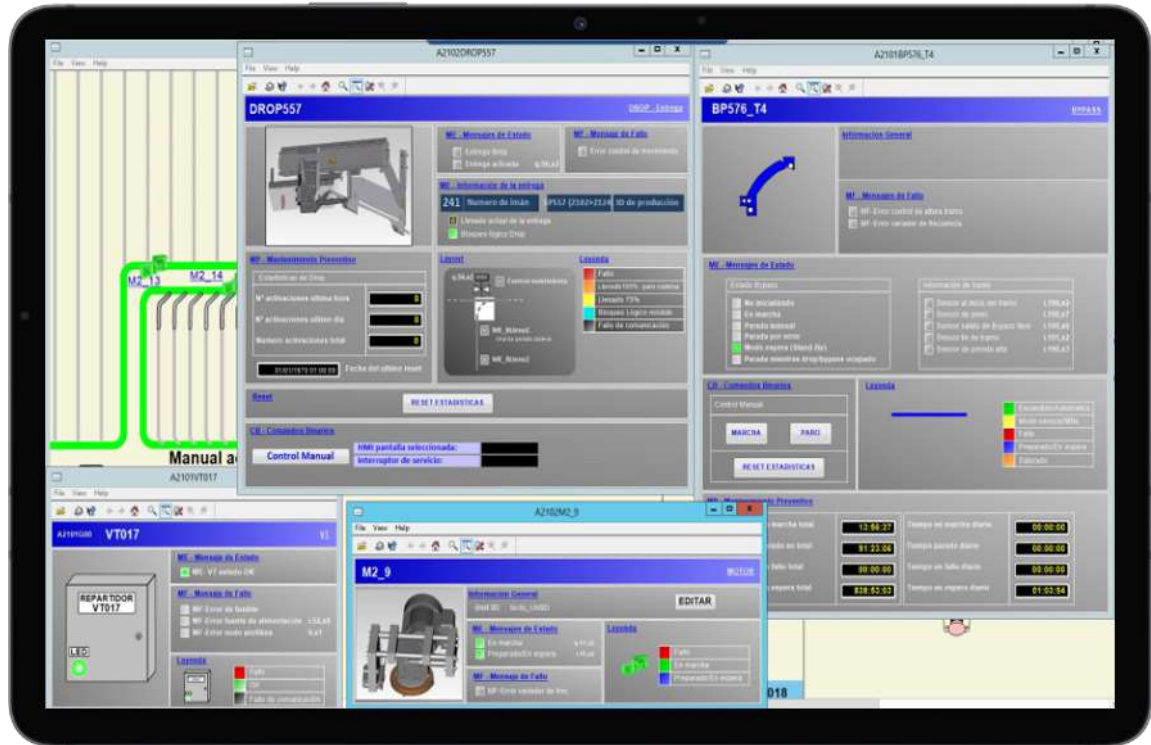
File View Help

M2_13
M2_14

Manual a

A2102DROP557

File View Help

DROP557

DROP - Entrega

ME - Mensajes de Estado
Entrega lista
Entrega activada

MF - Mensaje de Fallo
Error control de movimiento

ME - Información de la entrega
241 Numero de Imán
ID de producción
Llenado actual de la entrega
Bloqueo lógico Drop

MP - Mantenimiento Preventivo
Estadísticas de Drop
Nº activaciones ultima hora
0
Nº activaciones ultimo día
0
Numero activaciones total
0
Fecha del ultimo reset

Layout
Control movimiento
MR_Bloreo1
MR_Bloreo2

Leyenda
Fallo
Llenado 100%
Llenado 75%
Bloqueo Lógico
Fallo de comunicación

Reset
RESET ESTADISTICAS

CB - Comandos Binarios
Control Manual
HMI pantalla seleccionada:
Interruptor de servicio:

A2101BP576_T4

File View Help

BP576_T4

BYPASS

Información General

MF - Mensajes de Fallo
MF- Error control de altura tramo
MF- Error variador de frecuencia

ME - Mensajes de Estado
Estado Bypass
No inicializado
En marcha
Parado manual
Parado por error
Modo espera
Parada mientras drop/bypass ocupado

Información de tramo
Sensor al inicio del tramo
Sensor de paso
Sensor salida de Bypass libre
Sensor fin de tramo
Sensor de posición alta

CB - Comandos Binarios
Control Manual
MARCHA
PARO
RESET ESTADISTICAS

Leyenda
Encendido/Automático
Modo servicio/Mtto
Fallo
Preparado/En espera
Saturado

MP - Mantenimiento Preventivo
marcha total
13:56:27
Tiempo en marcha diario
00:00:00
ado en total
91:23:06
Tiempo parado diario
00:00:00
fallo total
00:00:00
Tiempo en fallo diario
00:00:00
espera total
828:53:03
Tiempo en espera diario
01:03:54

A2101VT017

File View Help

VT017

ME - Mensaje de Estado
ME- VT estado OK

MF - Mensajes de Fallo
MF- Error de fusible
MF- Error fuente de alimentación
MF- Error nodo profibus

REPARTIDOR
VT017

LED

Leyenda
Fallo
OK
Fallo de comunicación

A2102M2_9

File View Help

M2_9

MOTOR

Información General
EDITAR

ME - Mensajes de Estado
En marcha
Preparado/En espera

MF - Mensaje de Fallo
MF- Error variador de frec.

Leyenda
Fallo
En marcha
Preparado/En espera

018